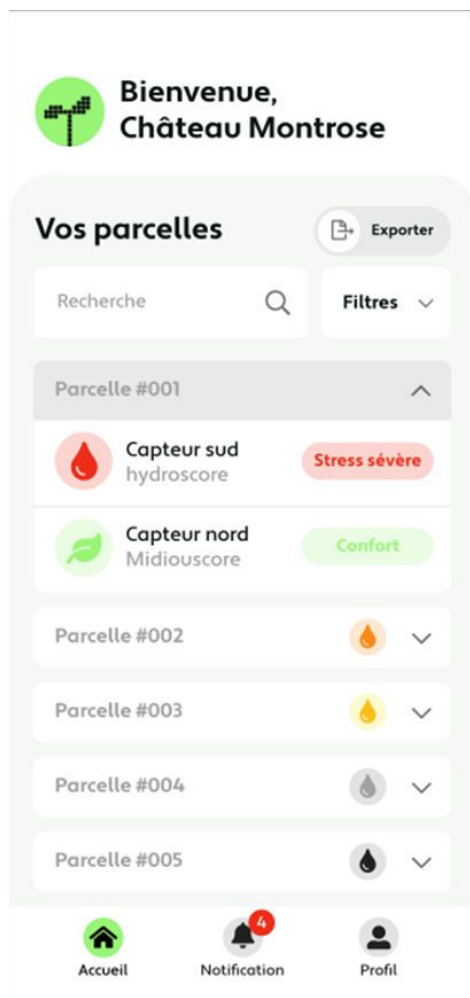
Bienvenue,
Château Montrose

Vos parcelles

Exporter

Recherche

Filtres

Parcelle #001

Capteur sud
hydroscore

Stress sévère

Capteur nord
Midiouscore

Confort

Parcelle #002

Parcelle #003

Parcelle #004

Parcelle #005

Accueil

4

Notification

Profil